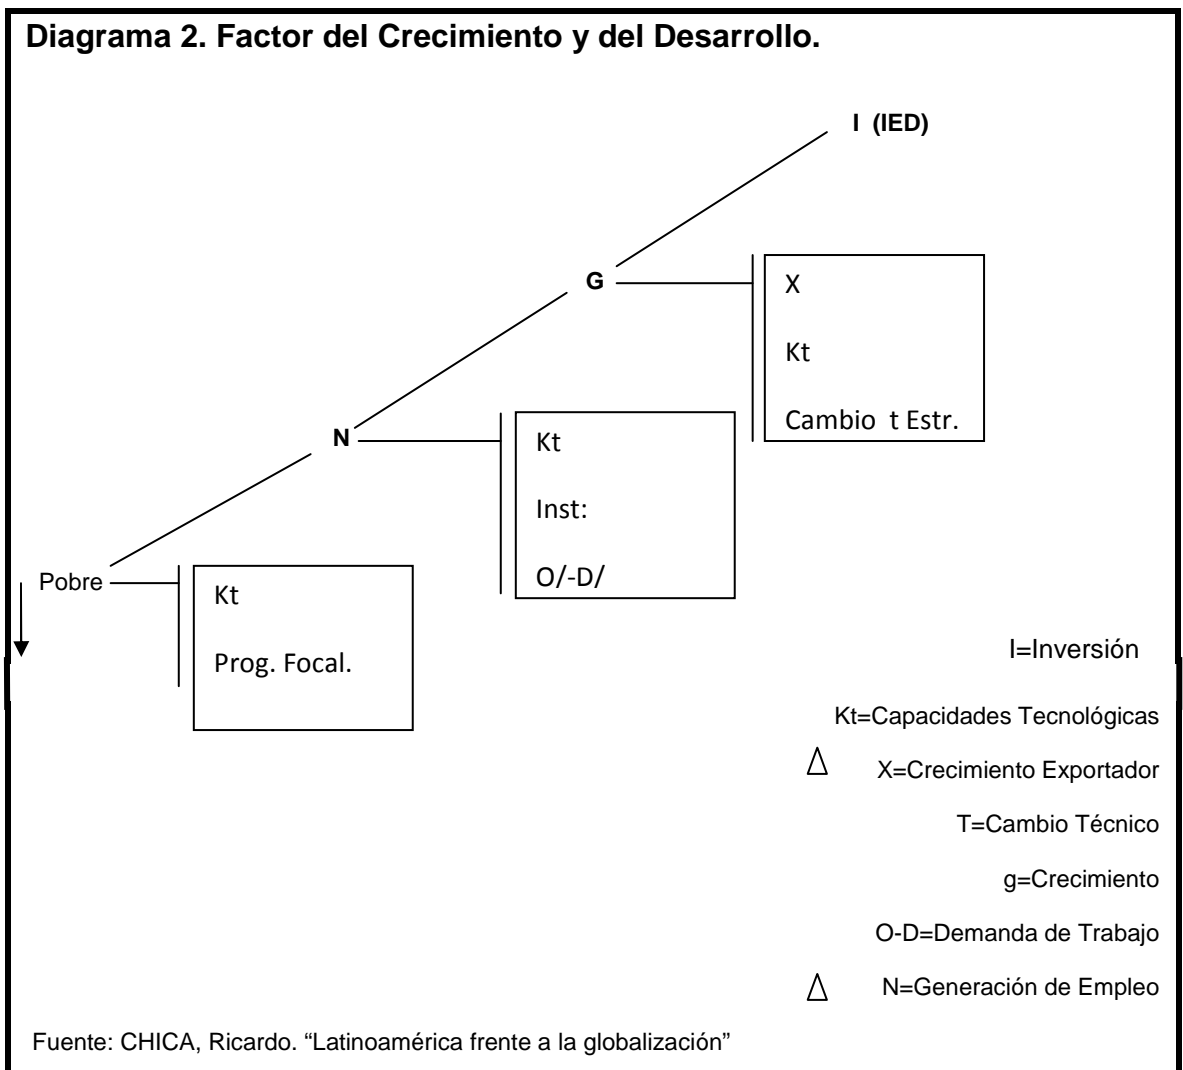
**Diagrama 2. Factor del Crecimiento y del Desarrollo.**

I (IED)

G

X

Kt

Cambio t Estr.

N

Kt

Inst:

O/-D/

Pobre

Kt

Prog. Focal.

I=Inversión

Kt=Capacidades Tecnológicas

$\Delta$ X=Crecimiento Exportador

T=Cambio Técnico

g=Crecimiento

O-D=Demanda de Trabajo

$\Delta$ N=Generación de Empleo

Fuente: CHICA, Ricardo. “Latinoamérica frente a la globalización”